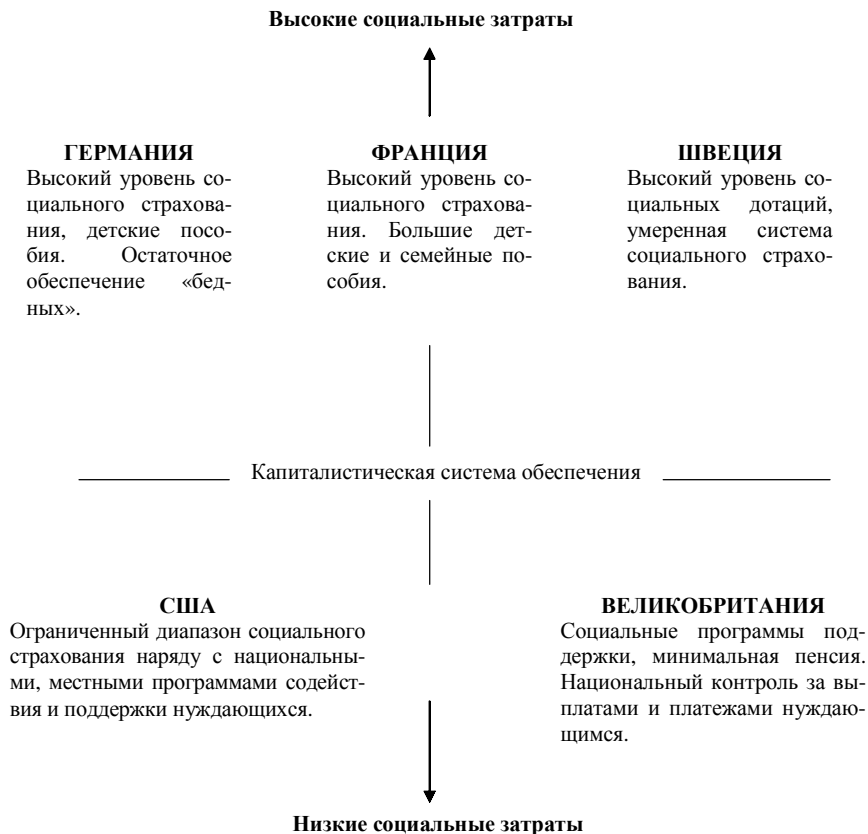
**Высокие социальные затраты**

**ГЕРМАНИЯ**
Высокий уровень социального страхования, детские пособия. Остаточное обеспечение «бедных».

**ФРАНЦИЯ**
Высокий уровень социального страхования. Большие детские и семейные пособия.

**ШВЕЦИЯ**
Высокий уровень социальных дотаций, умеренная система социального страхования.

Капиталистическая система обеспечения

**США**
Ограниченный диапазон социального страхования наряду с национальными, местными программами содействия и поддержки нуждающихся.

**ВЕЛИКОБРИТАНИЯ**
Социальные программы поддержки, минимальная пенсия. Национальный контроль за выплатами и платежами нуждающимся.

**Низкие социальные затраты**